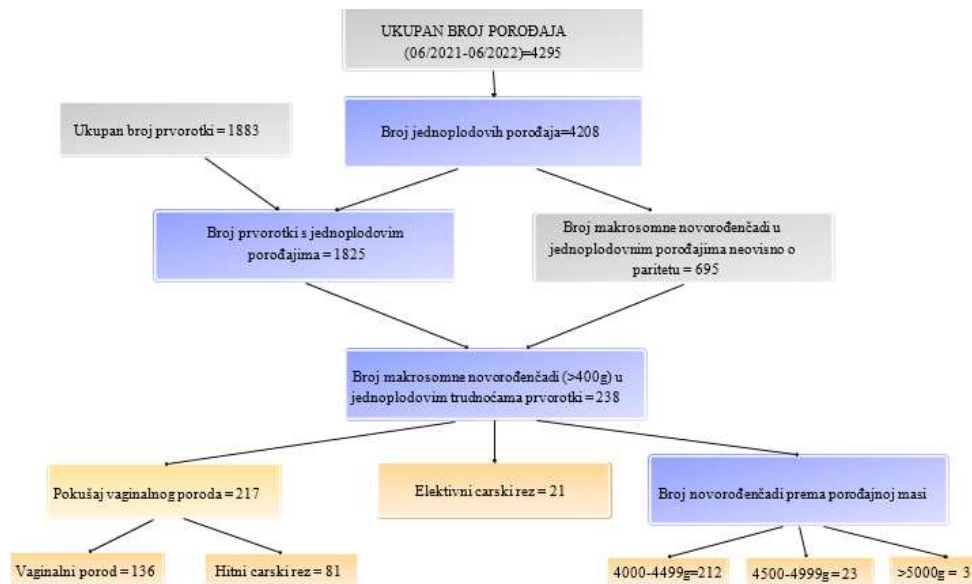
UKUPAN BROJ POROĐAJA (06/2021-06/2022)=4295

Ukupan broj prvorotki = 1883

Broj jednoplodovih porođaja=4208

Broj prvorotki s jednoplodovim porođajima = 1825

Broj makrosomne novorođenčadi u jednoplodovnim porođajima neovisno o paritetu = 695

Broj makrosomne novorođenčadi (>400g) u jednoplodovim trudnoćama prvorotki = 238

Pokušaj vaginalnog poroda = 217

Elektivni carski rez = 21

Broj novorođenčadi prema porođajnoj masi

Vaginalni porod = 136

Hitni carski rez = 81

4000-4499g=212

4500-4999g=23

>5000g = 3